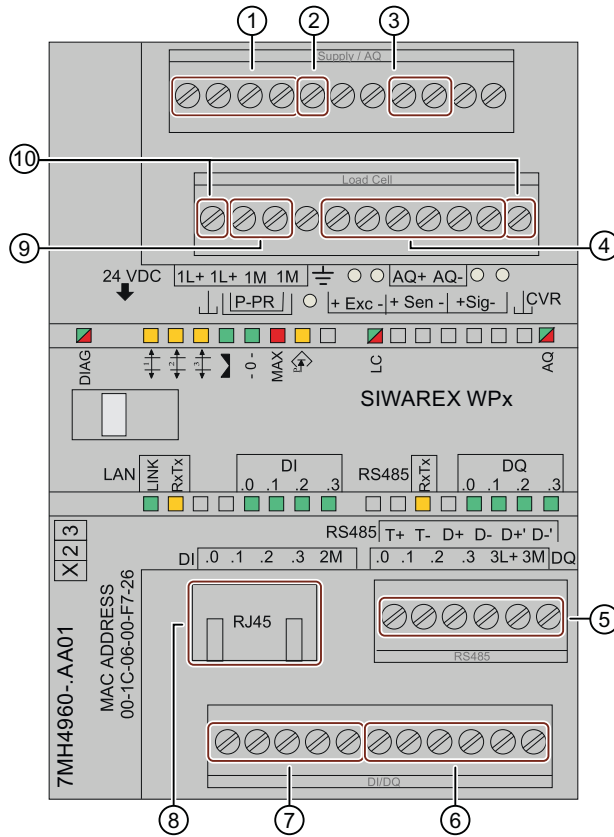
1
2
3
Supply / AQ
10
Load Cell
9
4
24 VDC
1L+ 1L+ 1M 1M
AQ+ AQ-
P-PR
+ Exc - + Sen - +Sig-
CVR
DIAG
-0-
MAX
LC
AQ
SIWAREX WPx
LAN
LINK
RxTx
DI
.0 .1 .2 .3
RS485
RxTx
DQ
.0 .1 .2 .3
X 2 3
RS485 T+ T- D+ D- D+' D-'
DI .0 .1 .2 .3 2M
.0 .1 .2 .3 3L+ 3M DQ
7MH4960-.AA01
MAC ADDRESS
00-1C-06-00-F7-26
RJ45
5
RS485
DI/DQ
8
7
6